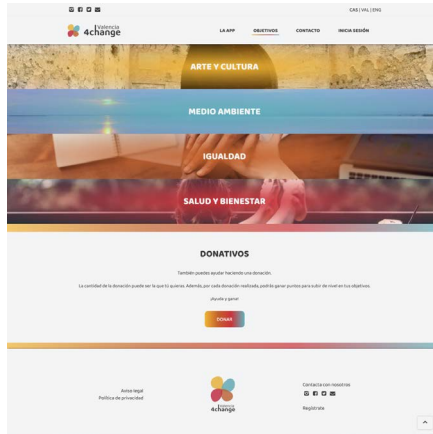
CAS | VAL | ENG

Valencia 4change

LA APP
OBJETIVOS
CONTACTO
INICIA SESIÓN

ARTE Y CULTURA

MEDIO AMBIENTE

IGUALDAD

SALUD Y BIENESTAR

DONATIVOS

También puedes ayudar haciendo una donación.

La cantidad de la donación puede ser la que tú quieras. Además, por cada donación realizada, podrás ganar puntos para subir de nivel en tus objetivos.

¡Ayuda y gana!

DONAR

Aviso legal
Política de privacidad

Valencia 4change

Contacta con nosotros

Regístrate